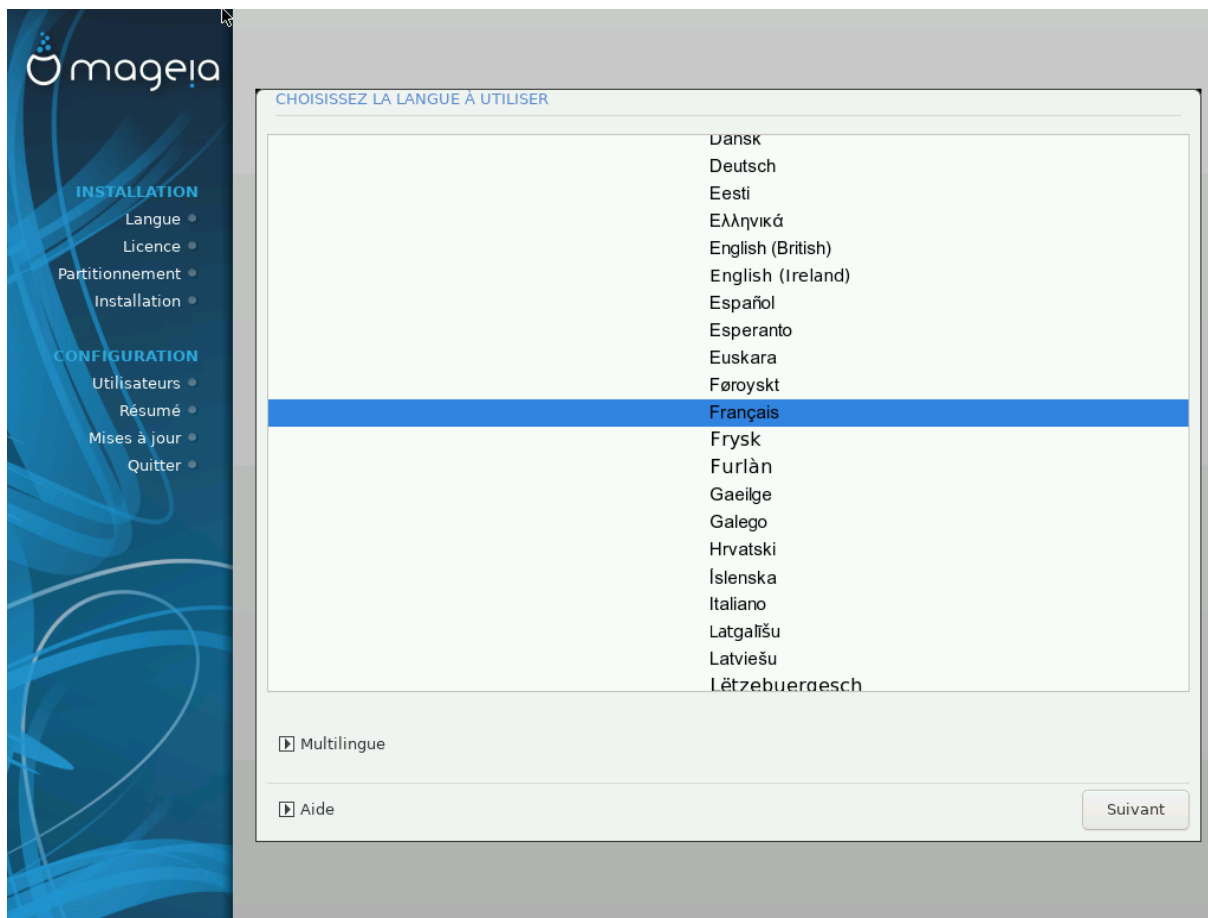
mageia

INSTALLATION
Langue
Licence
Partitionnement
Installation

CONFIGURATION
Utilisateurs
Résumé
Mises à jour
Quitter

CHOISISSEZ LA LANGUE À UTILISER

Dansk
Deutsch
Eesti
Ελληνικά
English (British)
English (Ireland)
Español
Esperanto
Euskara
Føroyskt
Français
Frysk
Furlàn
Gaeilge
Galego
Hrvatski
Íslenska
Italiano
Latgalīšu
Latviešu
Lëtzebuergesch

Multilingue

Aide

Suivant